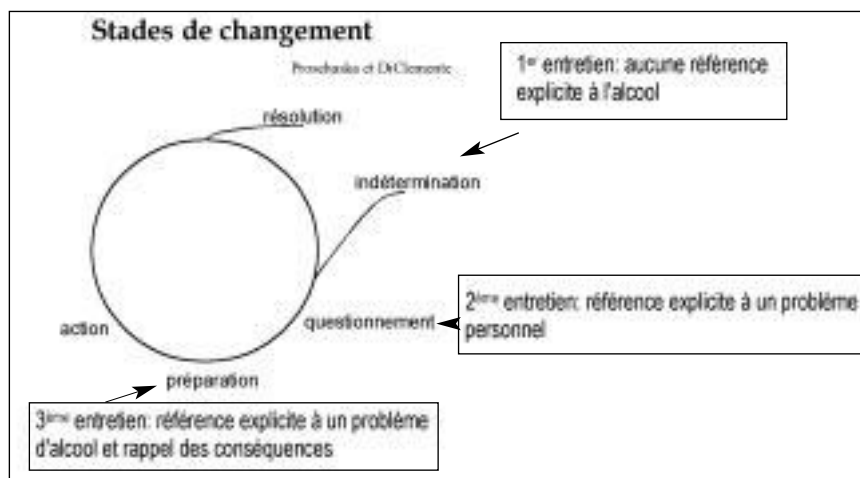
Stades de changement

Prochaska et DiClemente

1$^{er}$ entretien: aucune référence explicite à l'alcool

résolution

indétermination

2$^{ème}$ entretien: référence explicite à un problème personnel

questionnement

action

préparation

3$^{ème}$ entretien: référence explicite à un problème d'alcool et rappel des conséquences